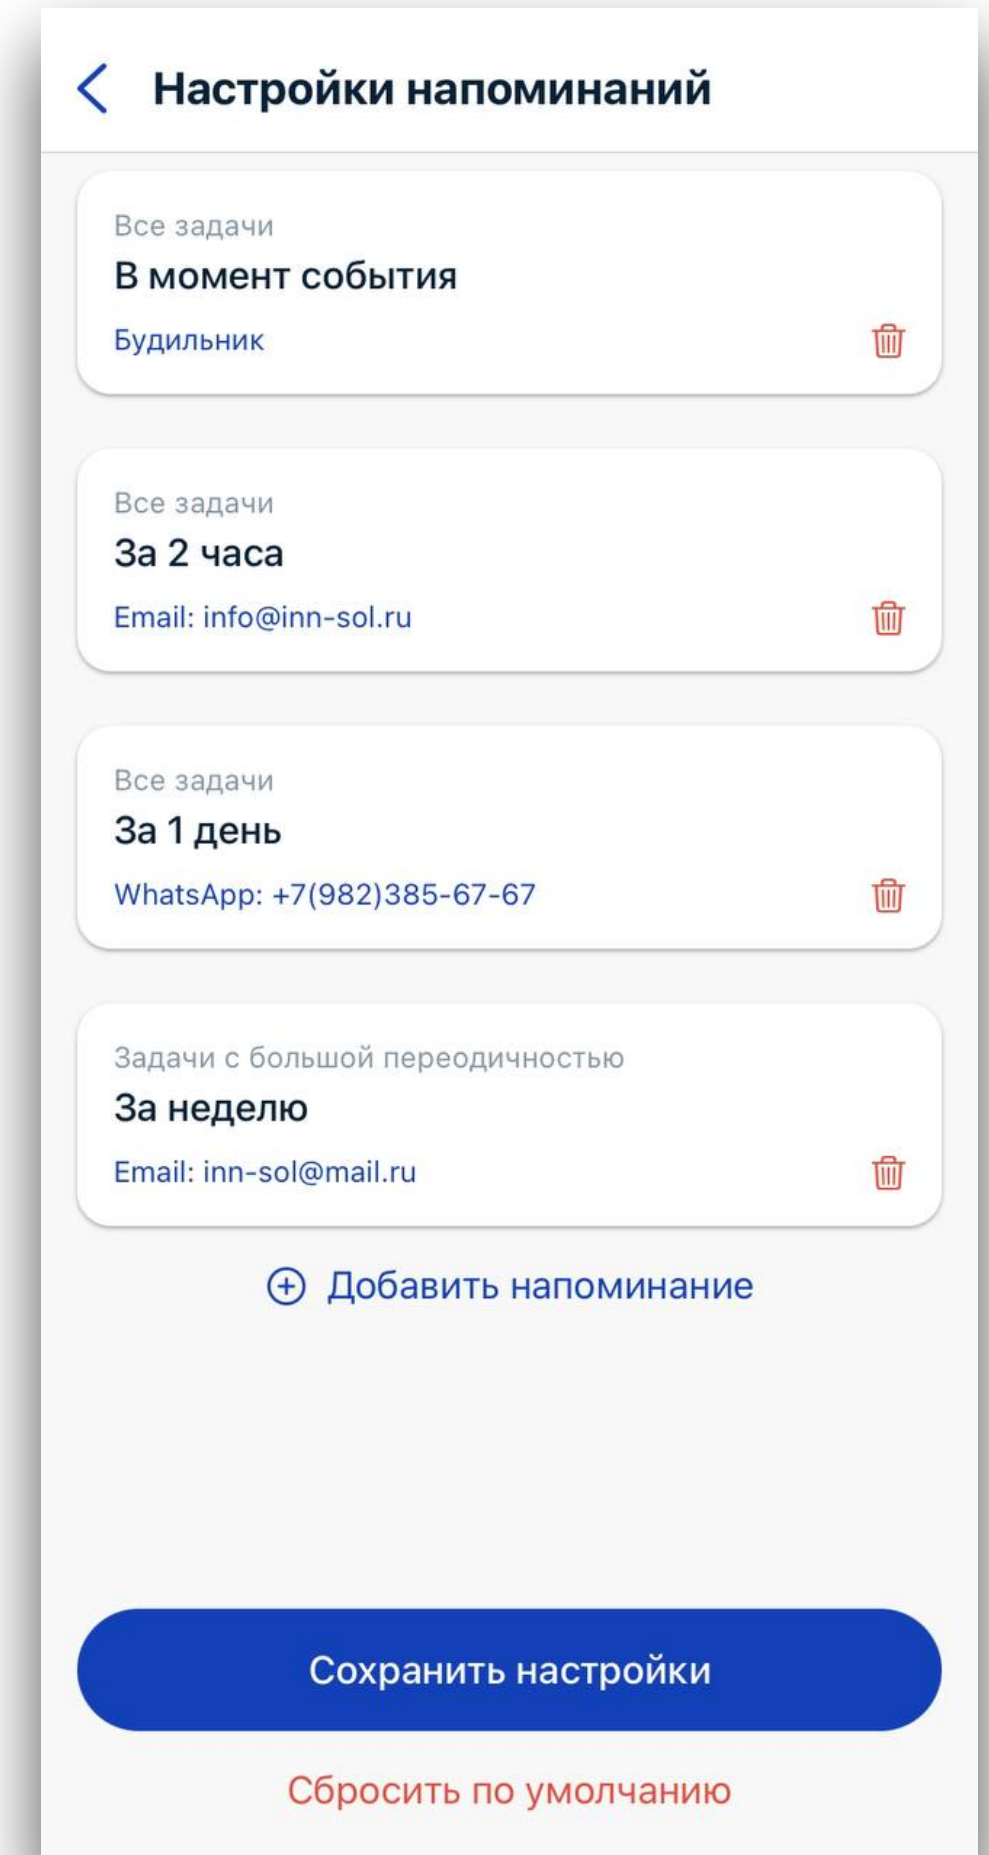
Настройки напоминаний

Все задачи
В момент события
Будильник

Все задачи
За 2 часа
Email: info@inn-sol.ru

Все задачи
За 1 день
WhatsApp: +7(982)385-67-67

Задачи с большой переодичностью
За неделю
Email: inn-sol@mail.ru

Добавить напоминание

Сохранить настройки

Сбросить по умолчанию